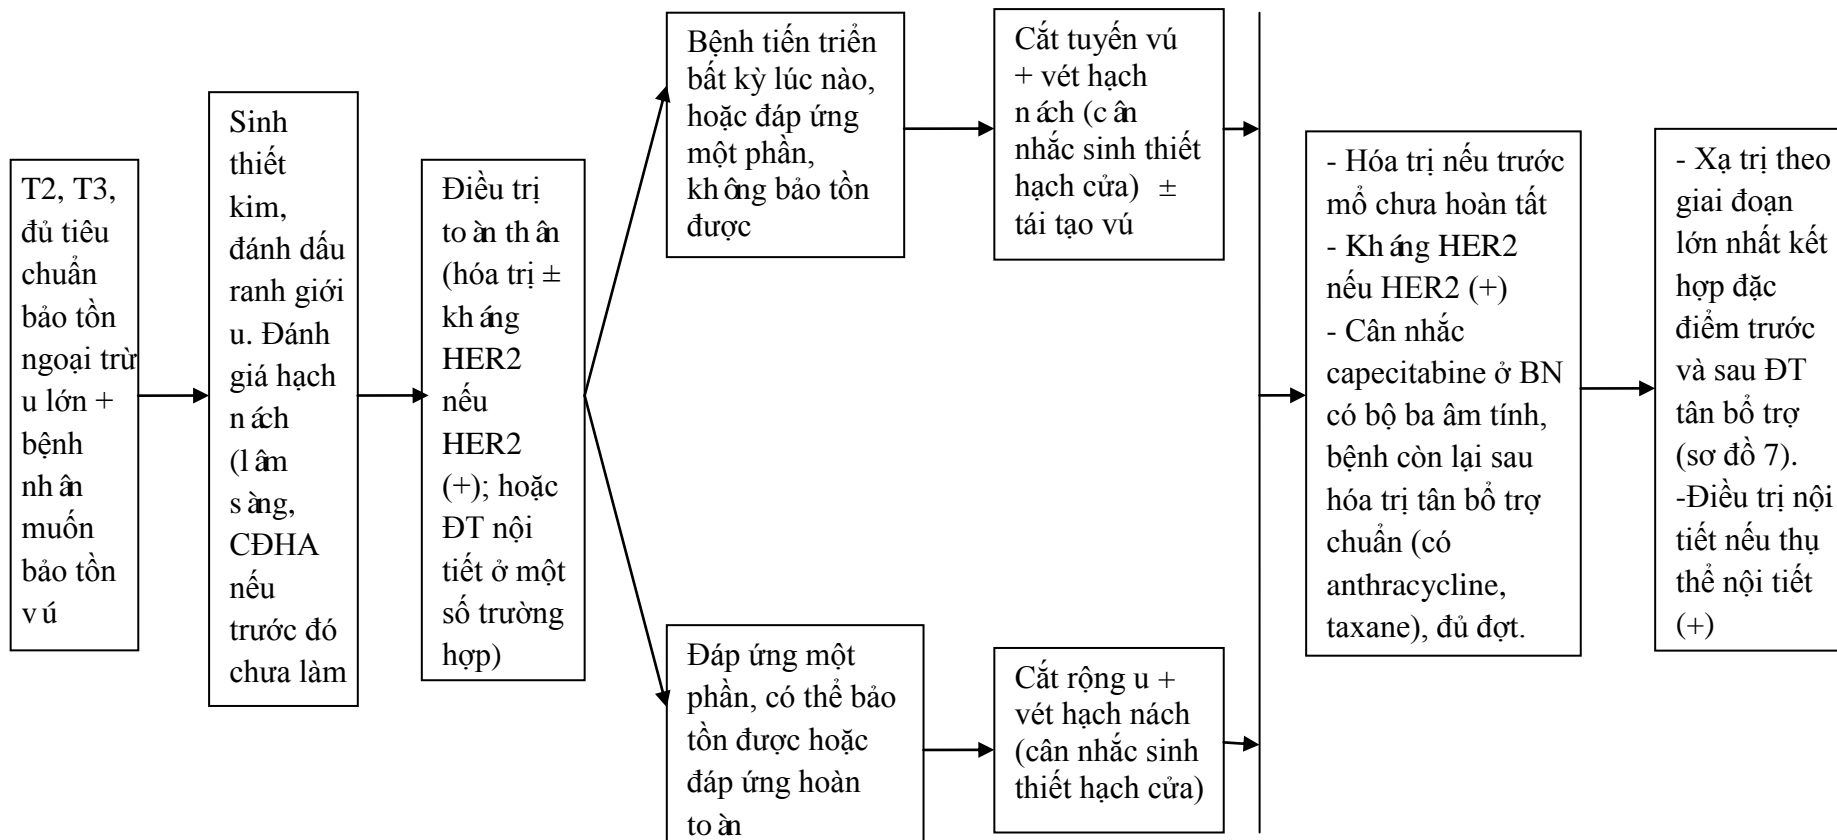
T2, T3, đủ tiêu chuẩn bảo tồn ngoại trừ u lớn + bệnh nhân muốn bảo tồn vú

Sinh thiết kim, đánh dấu ranh giới u. Đánh giá hạch nách (lâm sàng, CĐHA nếu trước đó chưa làm

Điều trị toàn thân (hóa trị ± kháng HER2 nếu HER2 (+); hoặc ĐT nội tiết ở một số trường hợp)

Bệnh tiến triển bất kỳ lúc nào, hoặc đáp ứng một phần, không bảo tồn được

Cắt tuyến vú + vét hạch nách (cân nhắc sinh thiết hạch cửa) ± tái tạo vú

Đáp ứng một phần, có thể bảo tồn được hoặc đáp ứng hoàn toàn

Cắt rộng u + vét hạch nách (cân nhắc sinh thiết hạch cửa)

- Hóa trị nếu trước mổ chưa hoàn tất
- Kháng HER2 nếu HER2 (+)
- Cân nhắc capecitabine ở BN có bộ ba âm tính, bệnh còn lại sau hóa trị tân bổ trợ chuẩn (có anthracycline, taxane), đủ đợt.

- Xạ trị theo giai đoạn lớn nhất kết hợp đặc điểm trước và sau ĐT tân bổ trợ (sơ đồ 7).
-Điều trị nội tiết nếu thụ thể nội tiết (+)